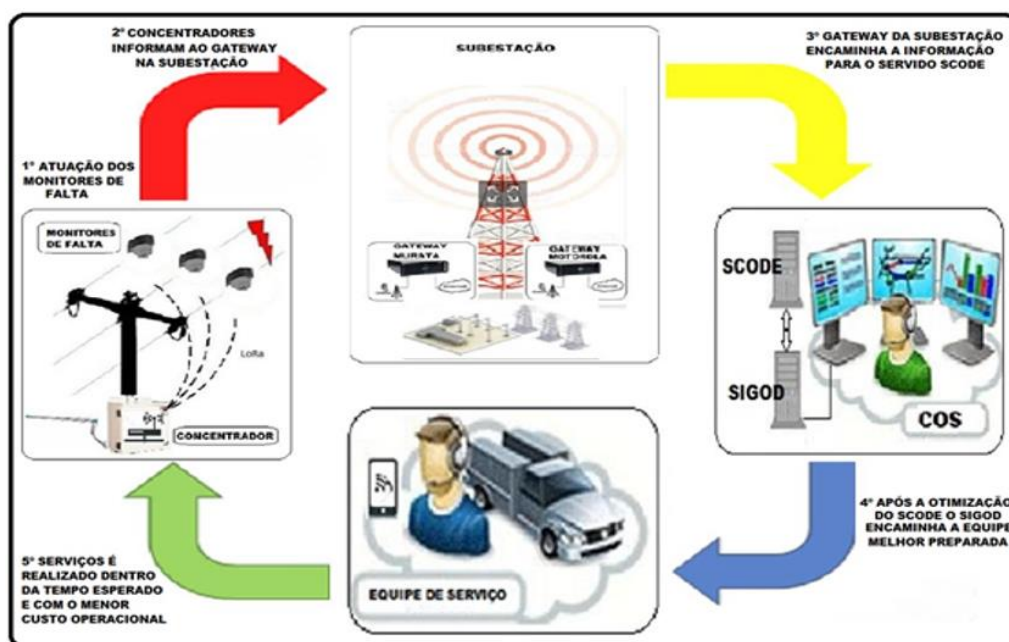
2º CONCENTRADORES INFORMAM AO GATEWAY NA SUBESTAÇÃO

SUBESTAÇÃO

GATEWAY MURATA

GATEWAY MOTOROLA

3º GATEWAY DA SUBESTAÇÃO ENCAMINHA A INFORMAÇÃO PARA O SERVIDO SCODE

1º ATUAÇÃO DOS MONITORES DE FALTA

MONITORES DE FALTA

LoRa

CONCENTRADOR

SCODE

SIGOD

COS

EQUIPE DE SERVIÇO

4º APÓS A OTIMIZAÇÃO DO SCODE O SIGOD ENCAMINHA A EQUIPE MELHOR PREPARADA

5º SERVIÇOS É REALIZADO DENTRO DA TEMPO ESPERADO E COM O MENOR CUSTO OPERACIONAL